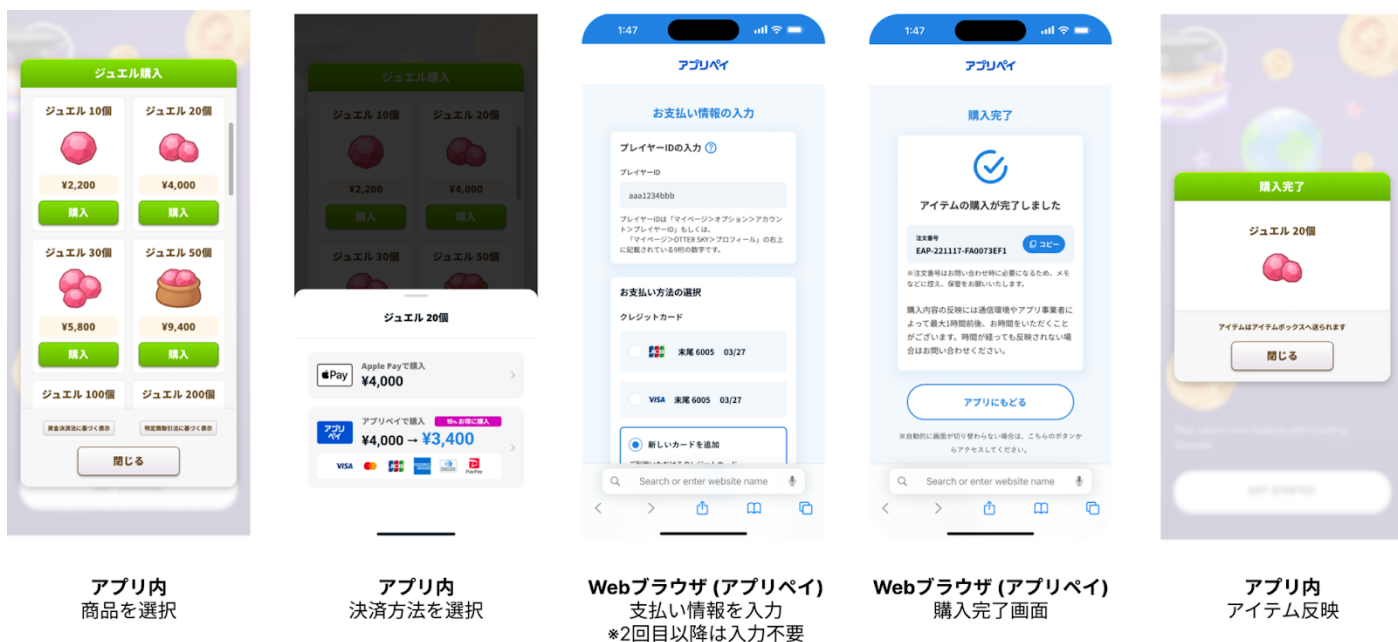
ジュエル購入

ジュエル 10個
¥2,200
購入

ジュエル 20個
¥4,000
購入

ジュエル 30個
¥5,800
購入

ジュエル 50個
¥9,400
購入

ジュエル 100個

ジュエル 200個

資金決済法に基づく表示

特定商取引法に基づく表示

閉じる

アプリ内
商品を選択

ジュエル購入

ジュエル 10個
¥2,200
購入

ジュエル 20個
¥4,000
購入

ジュエル 30個

ジュエル 50個

ジュエル 20個

Apple Payで購入
¥4,000

アプリペイで購入 15% お得に購入
¥4,000 → ¥3,400

VISA JCB PayPay

アプリ内
決済方法を選択

1:47

アプリペイ

お支払い情報の入力

プレイヤーIDの入力

プレイヤーID

aaa1234bbb

プレイヤーIDは「マイページ>オプション>アカウント>プレイヤーID」もしくは、「マイページ>OTTER SKY>プロフィール」の右上に記載されている9桁の数字です。

お支払い方法の選択

クレジットカード

JCB 末尾 6005 03/27

VISA 末尾 6005 03/27

新しいカードを追加

Search or enter website name

Webブラウザ (アプリペイ)
支払い情報を入力
※2回目以降は入力不要

1:47

アプリペイ

購入完了

アイテムの購入が完了しました

注文番号
EAP-221117-FA0073EF1
コピー

※注文番号はお問い合わせ時に必要になるため、メモなどに控え、保管をお願いいたします。

購入内容の反映には通信環境やアプリ事業者によって最大1時間前後、お時間をいただくことがございます。時間が経っても反映されない場合はお問い合わせください。

アプリにもどる

※自動的に画面が切り替わらない場合は、こちらのボタンからアクセスしてください。

Search or enter website name

Webブラウザ (アプリペイ)
購入完了画面

購入完了

ジュエル 20個

アイテムはアイテムボックスへ送られます

閉じる

アプリ内
アイテム反映